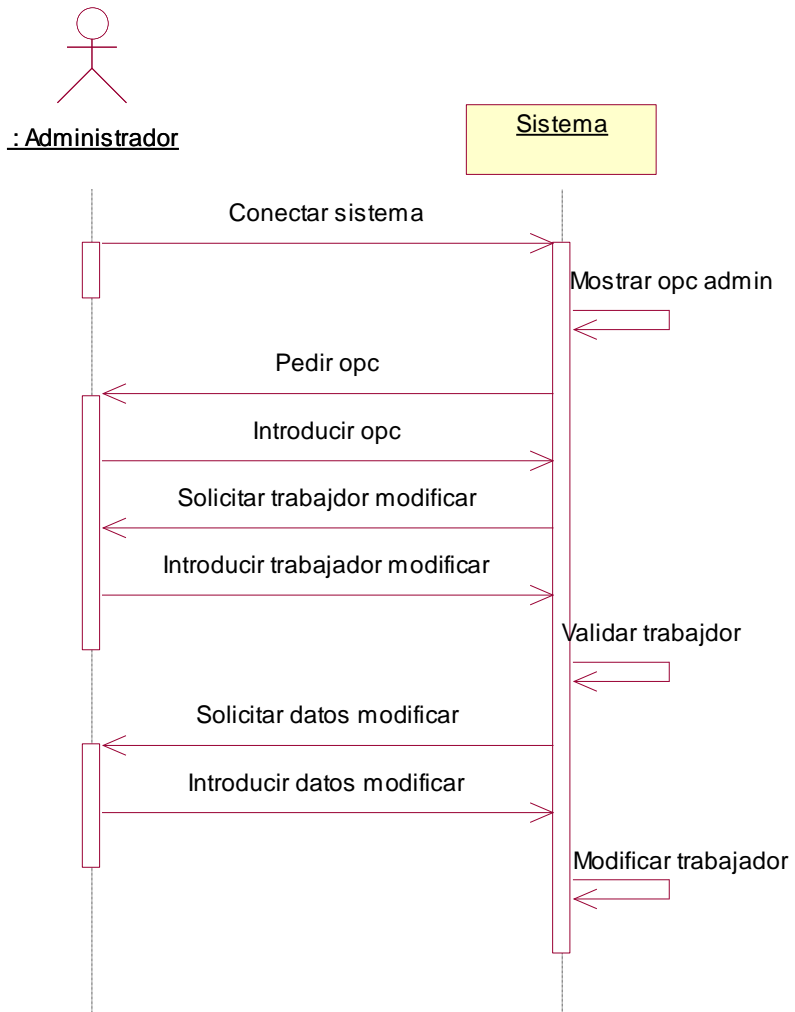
: Administrador

Sistema

Conectar sistema

Mostrar opc admin

Pedir opc

Introducir opc

Solicitar trabajdor modificar

Introducir trabajador modificar

Validar trabajdor

Solicitar datos modificar

Introducir datos modificar

Modificar trabajador